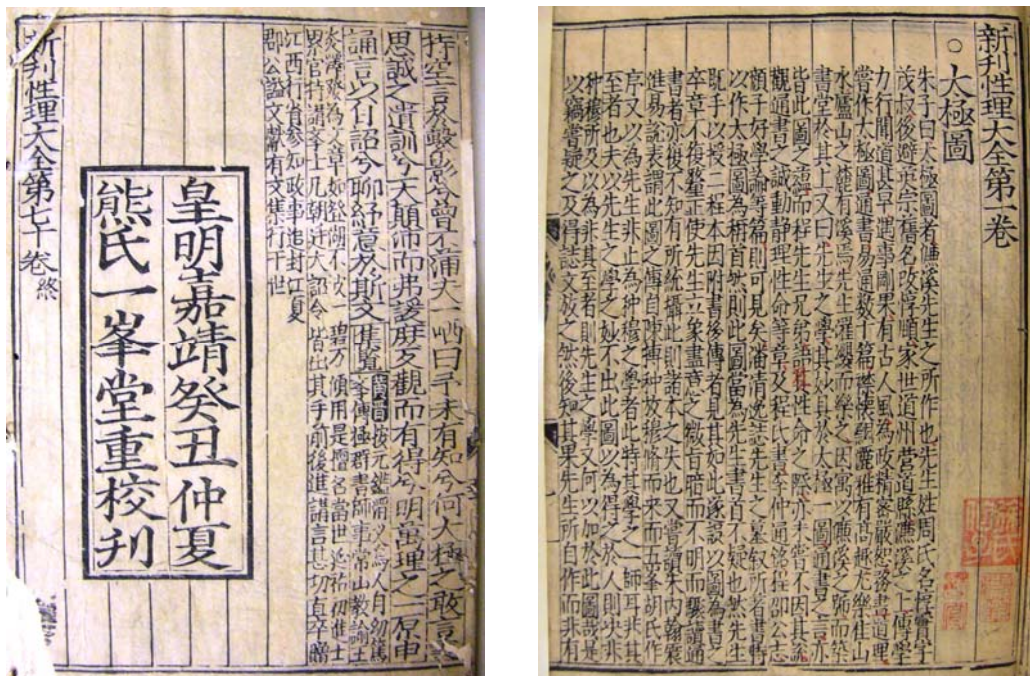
新刊性理大全第七十卷終

皇明嘉靖癸丑仲夏
熊氏一峯堂重校刊

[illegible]

新刊性理大全第一卷

○太極圖

朱子曰太極圖者濂溪先生之所作也先生姓周氏名惇實字茂叔後避英宗舊名改惇頤家世道州營道縣濂溪之上博學力行聞道甚早遇事剛果有古人風爲政精密嚴恕務盡道理嘗作太極圖通書易通數十篇襟懷灑落雅有高趣尤樂佳山水廬山之麓有溪焉先生濯纓而樂之因寓以濂溪之號而築書堂於其上又曰先生之學其妙具於太極一圖通書之言亦皆此圖之蘊而程先生兄弟語及性命之際亦未嘗不因其說觀通書之誠動靜理性命等章及程氏書之李仲通銘程邵公志顏子好學論等篇則可見矣潘清逸誌先生之墓叙所著書特以作太極圖爲稱首然則此圖當爲先生書首不疑也然先生既手以授二程本因附書後傳者見其如此遂誤以圖爲書之卒章不復釐正使先生立象盡意之微旨暗而不明而驟讀通書者亦復不知有所總攝此則諸本皆失之也又嘗讀朱內翰震進易說表謂此圖之傳自陳摶种放穆脩而來而五峯胡氏作通書序又以爲先生非止爲种穆之學者此特其學之一師耳非其至者也夫以先生之學之妙不出此圖以爲得之於人則決非种穆所及以爲非其至者則先生之學又何以加於此圖哉是以竊嘗疑之及得誌文考之然後知其果先生所自作而非有